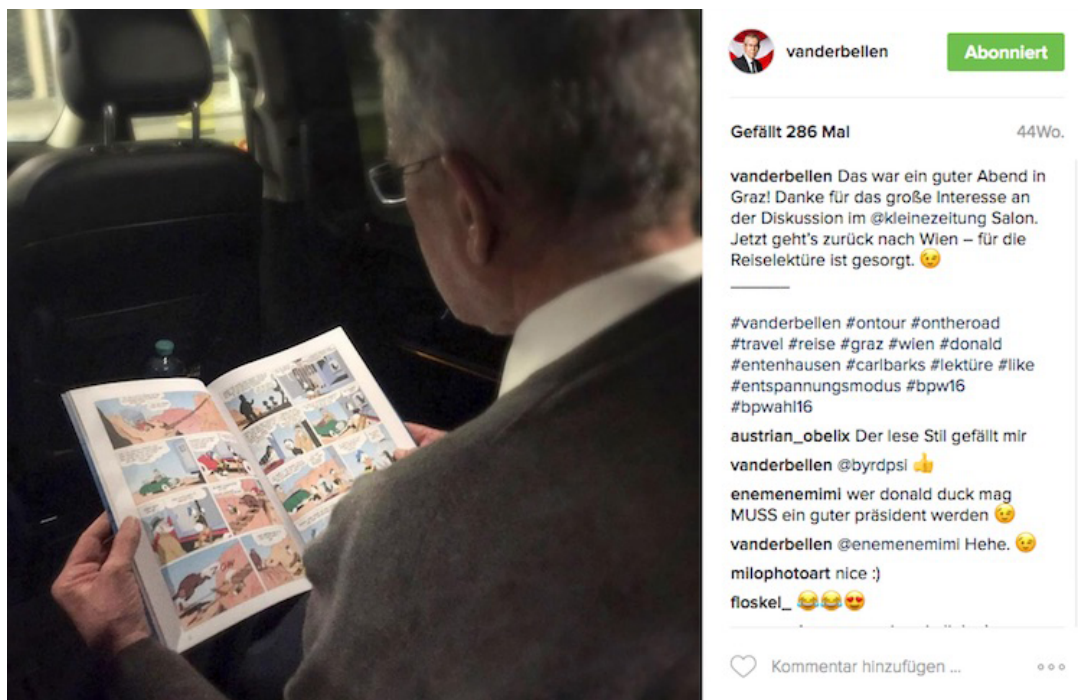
vanderbellen Abonniert

Gefällt 286 Mal 44Wo.

vanderbellen Das war ein guter Abend in Graz! Danke für das große Interesse an der Diskussion im @kleinezeitung Salon. Jetzt geht's zurück nach Wien – für die Reiselektüre ist gesorgt. 😉

#vanderbellen #ontour #ontheroad #travel #reise #graz #wien #donald #entenhausen #carlbarks #lektüre #like #entspannungsmodus #bpw16 #bpwahl16

austrian_obelix Der lese Stil gefällt mir

vanderbellen @byrdpsi 👍

enemenemimi wer donald duck mag MUSS ein guter präsident werden 😉

vanderbellen @enemenemimi Hehe. 😉

milophotoart nice :)

floskel_ 😂😂😍

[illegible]

Kommentar hinzufügen ...